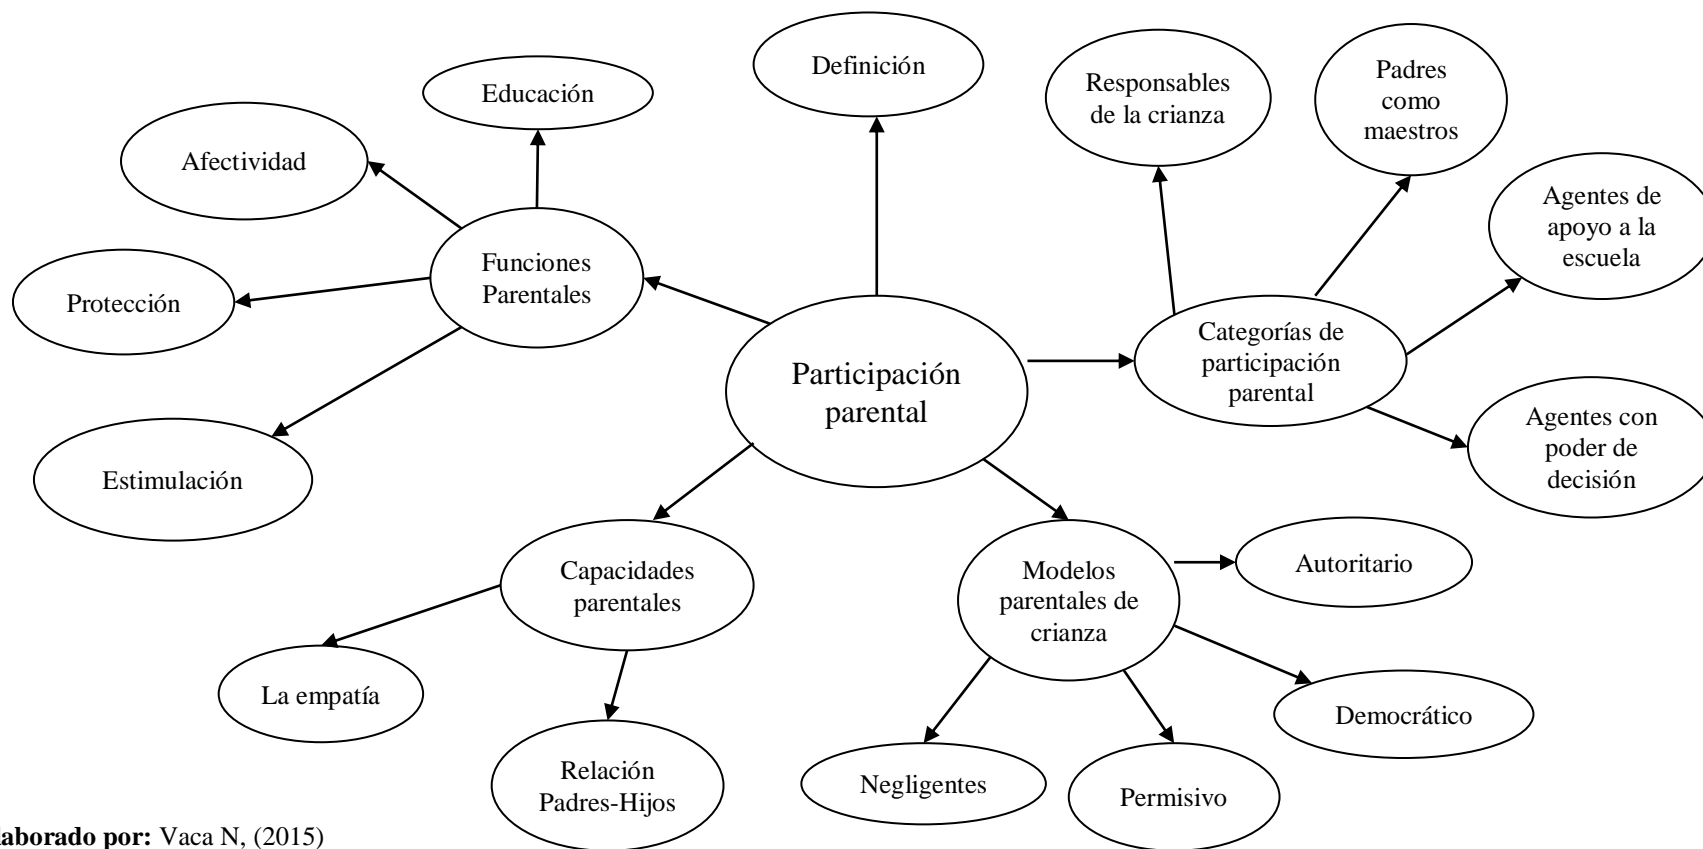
Definición

Educación

Afectividad

Funciones Parentales

Protección

Estimulación

Responsables de la crianza

Padres como maestros

Agentes de apoyo a la escuela

Categorías de participación parental

Agentes con poder de decisión

Participación parental

Capacidades parentales

La empatía

Relación Padres-Hijos

Modelos parentales de crianza

Autoritario

Democrático

Negligentes

Permisivo

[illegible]aborado por: Vaca N, (2015)